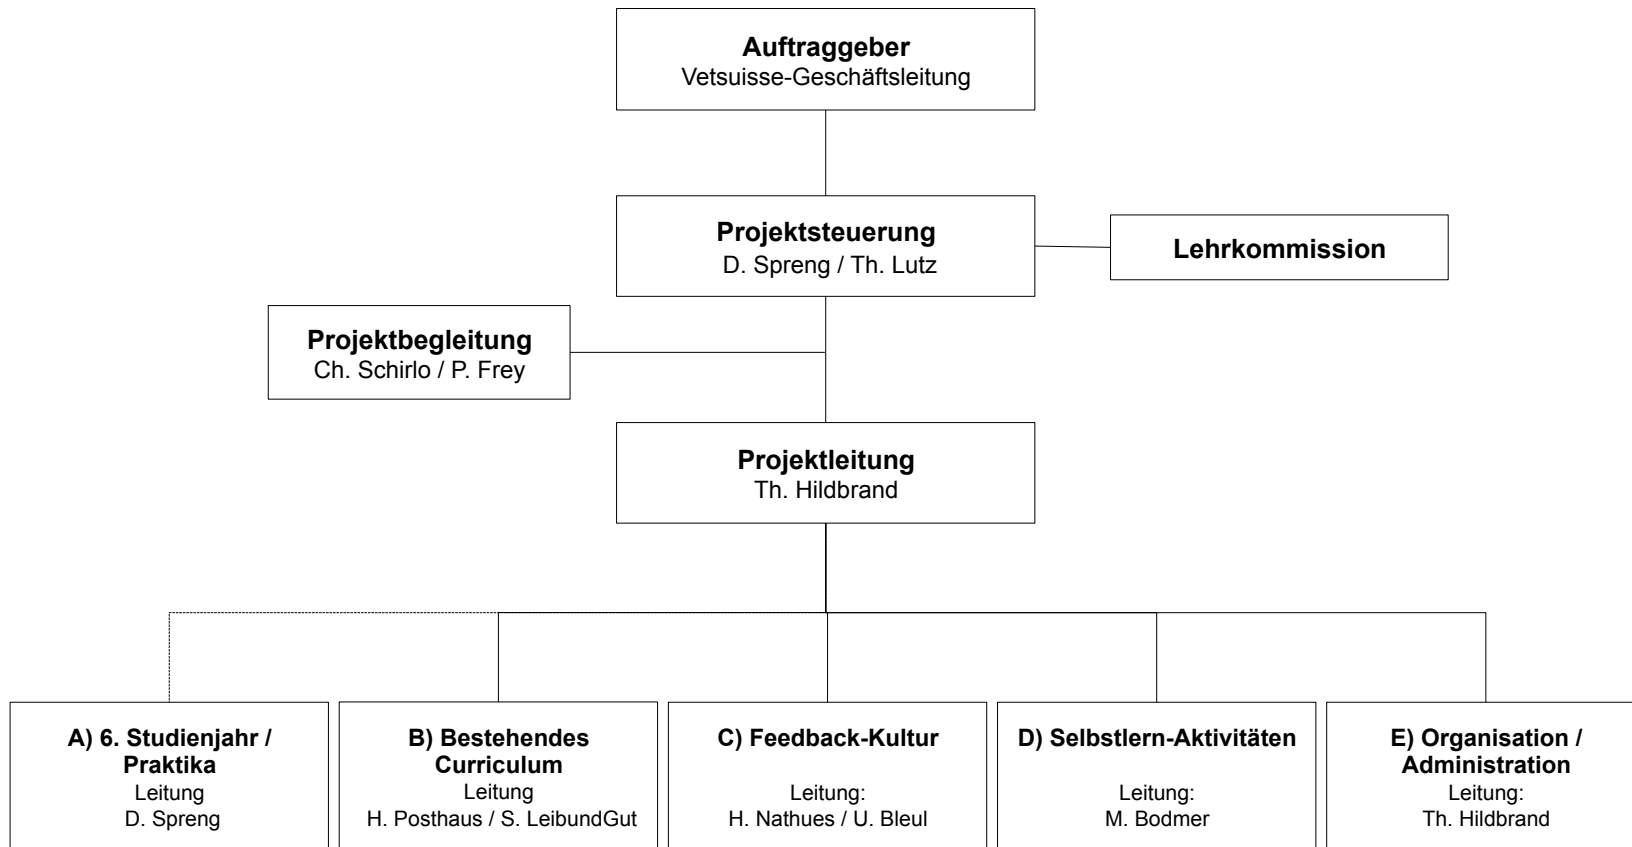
Auftraggeber
Vetsuisse-Geschäftsleitung

Projektsteuerung
D. Spreng / Th. Lutz

Lehrkommission

Projektbegleitung
Ch. Schirlo / P. Frey

Projektleitung
Th. Hildbrand

A) 6. Studienjahr / Praktika
Leitung
D. Spreng

B) Bestehendes Curriculum
Leitung
H. Posthaus / S. LeibundGut

C) Feedback-Kultur
Leitung:
H. Nathues / U. Bleul

D) Selbstlern-Aktivitäten
Leitung:
M. Bodmer

E) Organisation / Administration
Leitung:
Th. Hildbrand